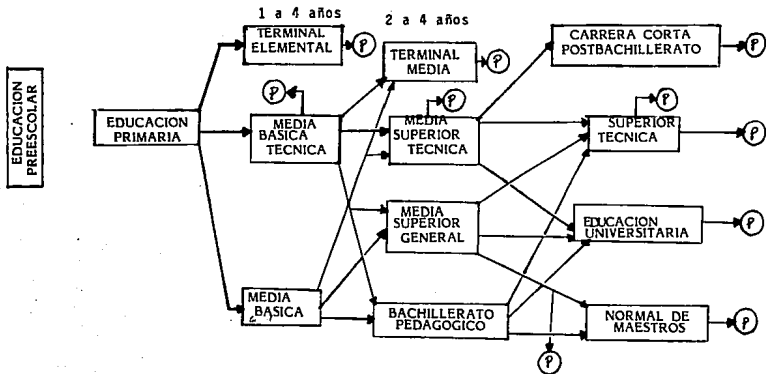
EDUCACION PREESCOLAR

1 a 4 años

2 a 4 años

TERMINAL ELEMENTAL

P

EDUCACION PRIMARIA

P

MEDIA BASICA TECNICA

TERMINAL MEDIA

P

P

MEDIA SUPERIOR TECNICA

CARRERA CORTA POSTBACHILLERATO

P

P

SUPERIOR TECNICA

P

MEDIA SUPERIOR GENERAL

EDUCACION UNIVERSITARIA

P

MEDIA BASICA

BACHILLERATO PEDAGOGICO

NORMAL DE MAESTROS

P

P